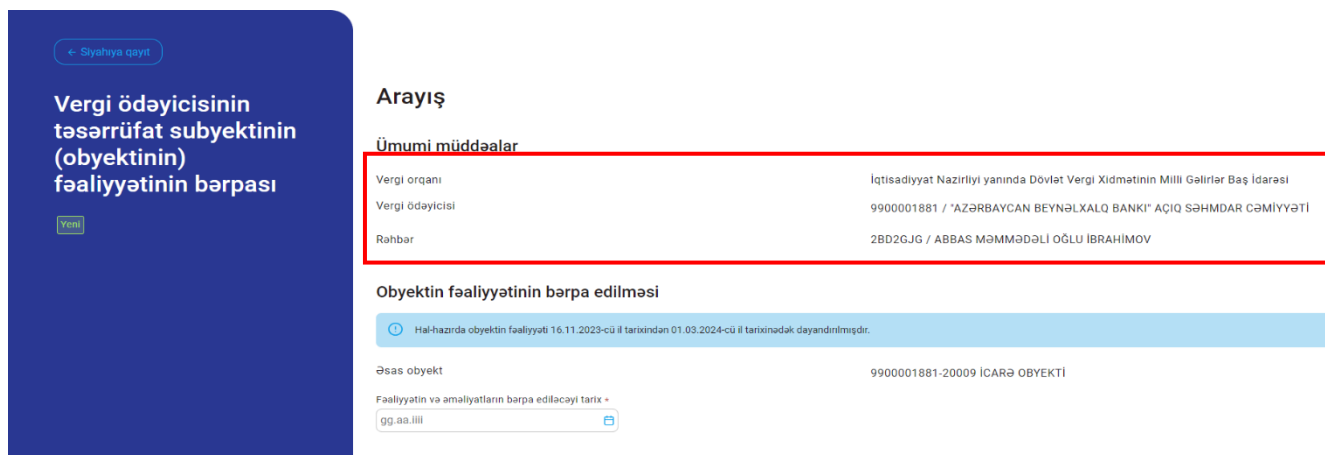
← Siyahıya qayıt

Vergi ödəyicisinin təsərrüfat subyektinin (obyektinin) fəaliyyətinin bərpası

Yeni

Arayış

Ümumi müddəalar

Vergi orqanı
İqtisadiyyat Nazirliyi yanında Dövlət Vergi Xidmətinin Milli Gəlirlər Baş İdarəsi

Vergi ödəyicisi
9900001881 / "AZƏRBAYCAN BEYNƏLXALQ BANKI" AÇIQ SƏHMDAR CƏMİYYƏTİ

Rəhbər
2BD2GJG / ABBAS MƏMMƏDƏLİ OĞLU İBRAHİMOV

Obyektin fəaliyyətinin bərpa edilməsi

Hal-hazırda obyektin fəaliyyəti 16.11.2023-cü il tarixindən 01.03.2024-cü il tarixinədək dayandırılmışdır.

Əsas obyekt
9900001881-20009 İCARƏ OBYEKTİ

Fəaliyyətin və əməliyyatların bərpa ediləcəyi tarix *
gg.aa.iiii